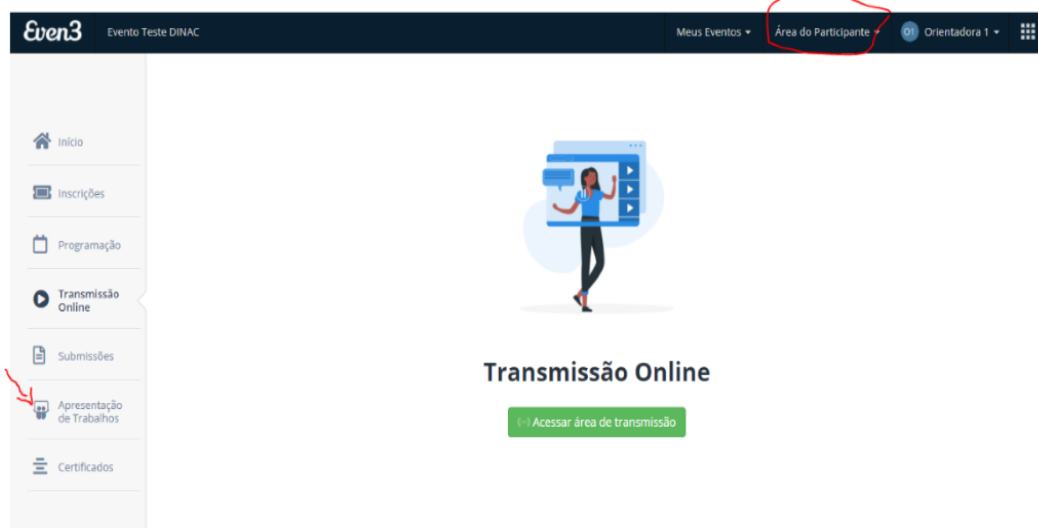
Even3 Evento Teste DINAC

Meus Eventos ▾ Área do Participante ▾ O1 Orientadora 1 ▾

Início

Inscrições

Programação

Transmissão Online

Submissões

Apresentação de Trabalhos

Certificados

Transmissão Online

Acessar área de transmissão